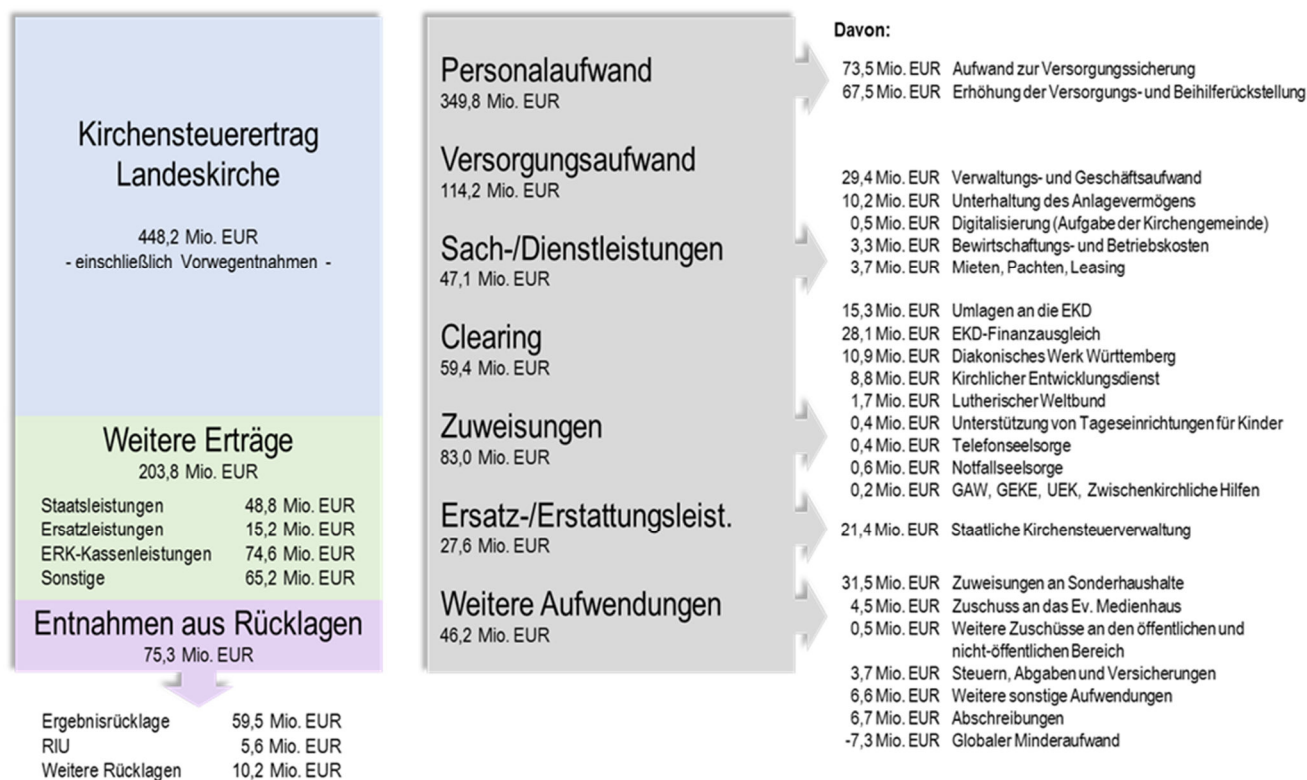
Kirchensteuerertrag Landeskirche

448,2 Mio. EUR
- einschließlich Vorwegentnahmen -

Weitere Erträge
203,8 Mio. EUR

| | |
|---|---|
| Staatsleistungen | 48,8 Mio. EUR |
| Ersatzleistungen | 15,2 Mio. EUR |
| ERK-Kassenleistungen | 74,6 Mio. EUR |
| Sonstige | 65,2 Mio. EUR |

Entnahmen aus Rücklagen
75,3 Mio. EUR

| | |
|---|---|
| Ergebnisrücklage | 59,5 Mio. EUR |
| RIU | 5,6 Mio. EUR |
| Weitere Rücklagen | 10,2 Mio. EUR |

Personalaufwand
349,8 Mio. EUR

Versorgungsaufwand
114,2 Mio. EUR

Sach-/Dienstleistungen
47,1 Mio. EUR

Clearing
59,4 Mio. EUR

Zuweisungen
83,0 Mio. EUR

Ersatz-/Erstattungsleist.
27,6 Mio. EUR

Weitere Aufwendungen
46,2 Mio. EUR

Davon:

73,5 Mio. EUR Aufwand zur Versorgungssicherung
67,5 Mio. EUR Erhöhung der Versorgungs- und Beihilferückstellung

29,4 Mio. EUR Verwaltungs- und Geschäftsaufwand
10,2 Mio. EUR Unterhaltung des Anlagevermögens
0,5 Mio. EUR Digitalisierung (Aufgabe der Kirchengemeinde)
3,3 Mio. EUR Bewirtschaftungs- und Betriebskosten
3,7 Mio. EUR Mieten, Pachten, Leasing

15,3 Mio. EUR Umlagen an die EKD
28,1 Mio. EUR EKD-Finanzausgleich
10,9 Mio. EUR Diakonisches Werk Württemberg
8,8 Mio. EUR Kirchlicher Entwicklungsdienst
1,7 Mio. EUR Lutherischer Weltbund
0,4 Mio. EUR Unterstützung von Tageseinrichtungen für Kinder
0,4 Mio. EUR Telefonseelsorge
0,6 Mio. EUR Notfallseelsorge
0,2 Mio. EUR GAW, GEKE, UEK, Zwischenkirchliche Hilfen

21,4 Mio. EUR Staatliche Kirchensteuerverwaltung

31,5 Mio. EUR Zuweisungen an Sonderhaushalte
4,5 Mio. EUR Zuschuss an das Ev. Medienhaus
0,5 Mio. EUR Weitere Zuschüsse an den öffentlichen und nicht-öffentlichen Bereich
3,7 Mio. EUR Steuern, Abgaben und Versicherungen
6,6 Mio. EUR Weitere sonstige Aufwendungen
6,7 Mio. EUR Abschreibungen
-7,3 Mio. EUR Globaler Minderaufwand